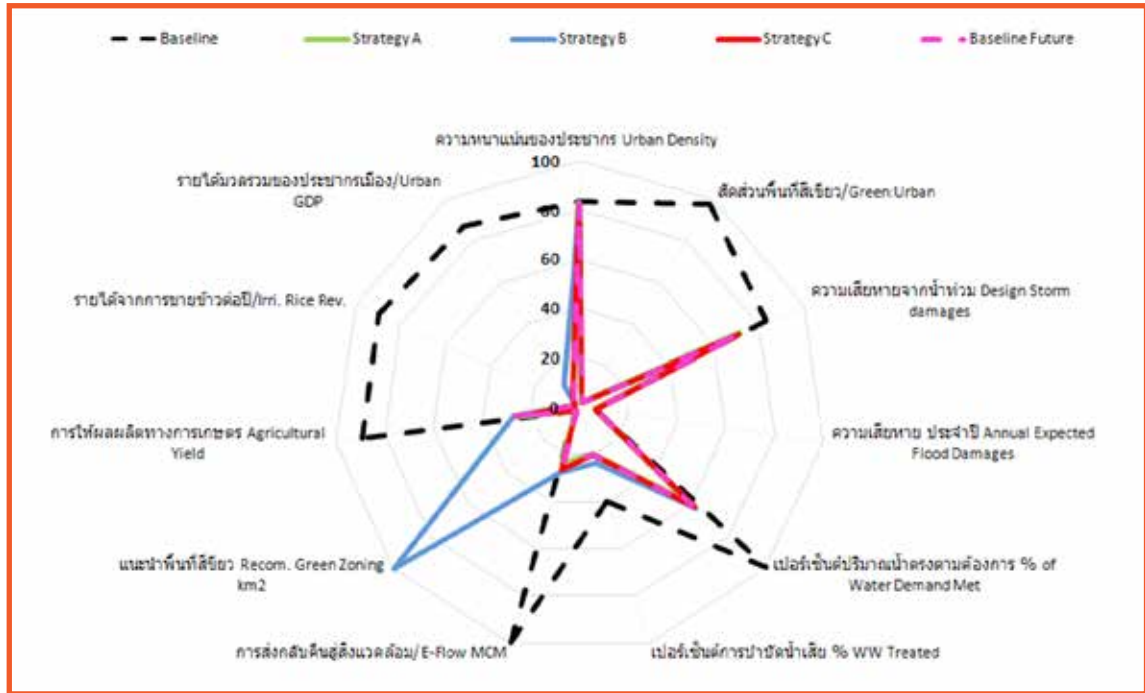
Baseline
Strategy A
Strategy B
Strategy C
Baseline Future

ความหนาแน่นของประชากร Urban Density
100
80
60
40
20
0
สัดส่วนพื้นที่สีเขียว/Green Urban
ความเสียหายจากน้ำท่วม Design Storm damages
ความเสียหาย ประจำปี Annual Expected Flood Damages
เปอร์เซ็นต์ปริมาณน้ำตรงตามต้องการ % of Water Demand Met
เปอร์เซ็นต์การบำบัดน้ำเสีย % WW Treated
การส่งกลับคืนสู่สิ่งแวดล้อม/ E-Flow MCM
แนะนำพื้นที่สีเขียว Recom. Green Zoning km2
การให้ผลผลิตทางการเกษตร Agricultural Yield
รายได้จากการขายข้าวต่อปี/Irri. Rice Rev.
รายได้มวลรวมของประชากรเมือง/Urban GDP